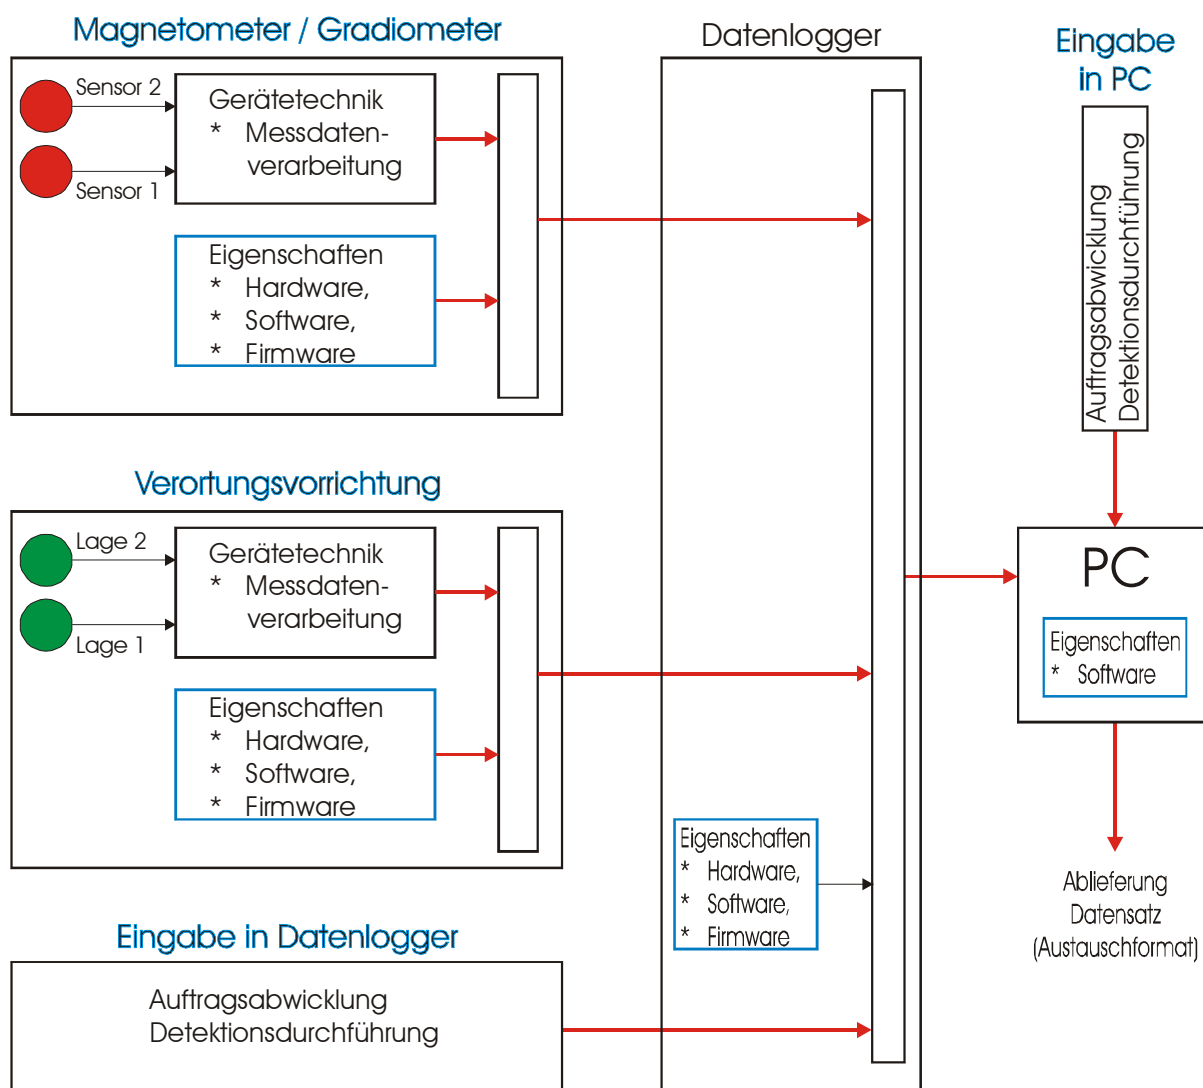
Magnetometer / Gradiometer

Sensor 2

Sensor 1

Gerätetechnik
* Messdatenverarbeitung

Eigenschaften
* Hardware,
* Software,
* Firmware

Datenlogger

Eingabe in PC

Auftragsabwicklung
Detektionsdurchführung

Verortungsvorrichtung

Lage 2

Lage 1

Gerätetechnik
* Messdatenverarbeitung

Eigenschaften
* Hardware,
* Software,
* Firmware

PC

Eigenschaften
* Software

Eigenschaften
* Hardware,
* Software,
* Firmware

Ablieferung
Datensatz
(Austauschformat)

Eingabe in Datenlogger

Auftragsabwicklung
Detektionsdurchführung